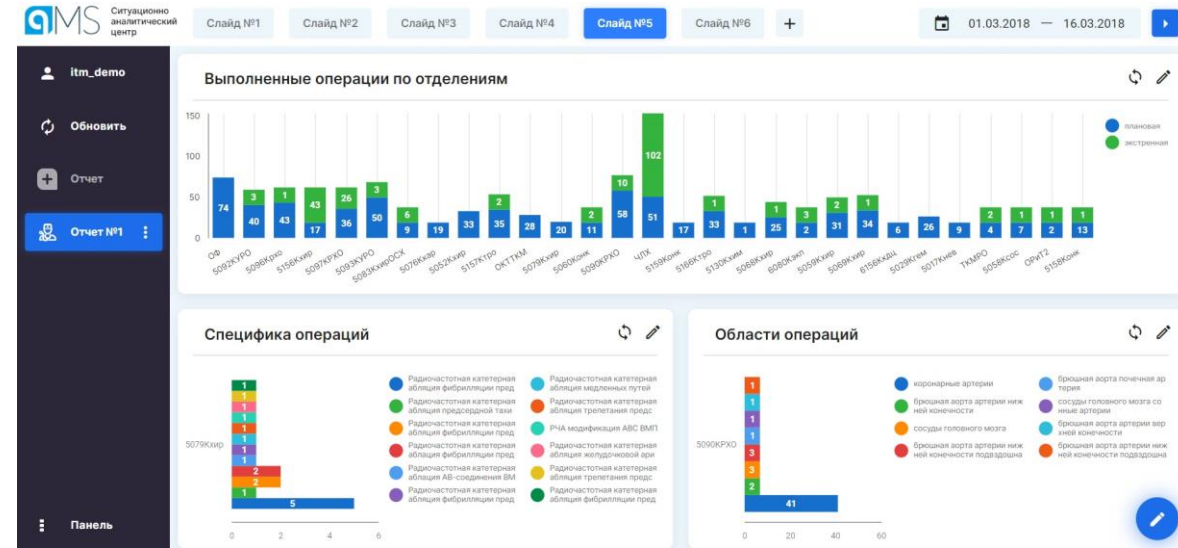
AMS Ситуационно аналитический центр

Слайд №1 Слайд №2 Слайд №3 Слайд №4 Слайд №5 Слайд №6 +

01.03.2018 — 16.03.2018

itm_demo

Обновить

Отчет

Отчет №1

Панель

Выполненные операции по отделениям

150
100
50
0

74 40 3 43 1 17 43 36 26 50 3 9 6 19 33 35 2 28 20 11 2 58 10 51 102 17 33 1 1 25 1 2 3 31 2 34 1 6 26 9 4 2 7 1 2 1 13 1

ОФ 5092КРО 5096Крхо 5156Кхир 5097КРХО 5093КУРО 5083КхирОСХ 5076Ккар 5052Кхир 5157Ктро ОКТТКМ 5079Кхир 5060Конк 5090КРХО ЧЛХ 5159Конк 5166Ктро 5130Кхим 5068Кхир 6080Какп 5059Кхир 5069Кхир 6156КхДЦ 5029Кгем 5017Кнев ТКМРО 5058Ксос ОРИТ2 5158Конк

плановая
экстренная

Специфика операций

5079Кхир

1 1 1 1 1 1 1 2 2 1 5

0 2 4 6

Радиочастотная катетерная абляция фибрилляции пред
Радиочастотная катетерная абляция предсердной тахи
Радиочастотная катетерная абляция фибрилляции пред
Радиочастотная катетерная абляция фибрилляции пред
Радиочастотная катетерная абляция АВ-соединения ВМ
Радиочастотная катетерная абляция фибрилляции пред
Радиочастотная катетерная абляция медленных путей
Радиочастотная катетерная абляция трепетания предс
РЧА модификация АВС ВМП
Радиочастотная катетерная абляция желудочковой ари
Радиочастотная катетерная абляция трепетания предс
Радиочастотная катетерная абляция фибрилляции пред

Области операций

5090КРХО

1 1 1 1 3 3 2 41

0 20 40 60

коронарные артерии
брюшная аорта артерии нижней конечности
сосуды головного мозга
брюшная аорта артерии нижней конечности подвздошна
брюшная аорта почечная артерия
сосуды головного мозга со нные артерии
брюшная аорта артерии верхней конечности
брюшная аорта артерии нижней конечности подвздошна